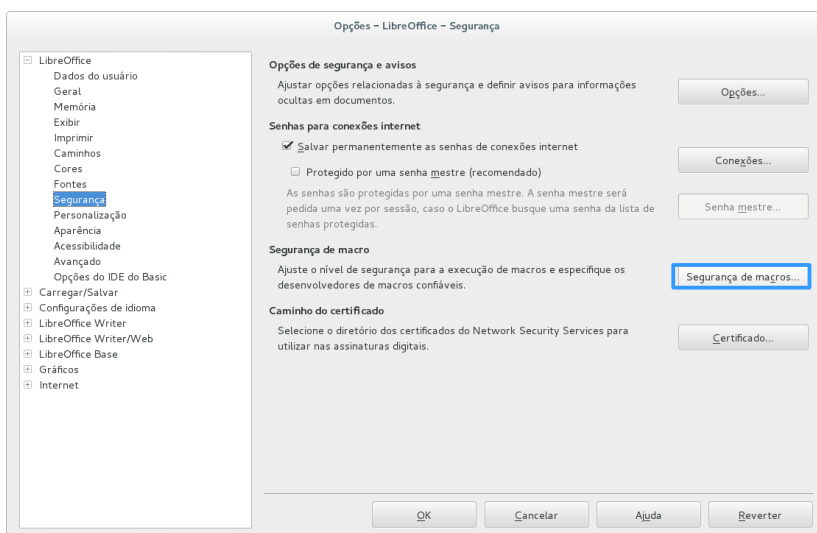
Opções - LibreOffice - Segurança

LibreOffice
Dados do usuário
Geral
Memória
Exibir
Imprimir
Caminhos
Cores
Fontes
Segurança
Personalização
Aparência
Acessibilidade
Avançado
Opções do IDE do Basic
Carregar/Salvar
Configurações de idioma
LibreOffice Writer
LibreOffice Writer/Web
LibreOffice Base
Gráficos
Internet

Opções de segurança e avisos
Ajustar opções relacionadas à segurança e definir avisos para informações ocultas em documentos.
Opções...

Senhas para conexões internet
Salvar permanentemente as senhas de conexões internet
Conexões...
Protegido por uma senha mestre (recomendado)
As senhas são protegidas por uma senha mestre. A senha mestre será pedida uma vez por sessão, caso o LibreOffice busque uma senha da lista de senhas protegidas.
Senha mestre...

Segurança de macro
Ajuste o nível de segurança para a execução de macros e especifique os desenvolvedores de macros confiáveis.
Segurança de macros...

Caminho do certificado
Selecione o diretório dos certificados do Network Security Services para utilizar nas assinaturas digitais.
Certificado...

OK
Cancelar
Ajuda
Reverter